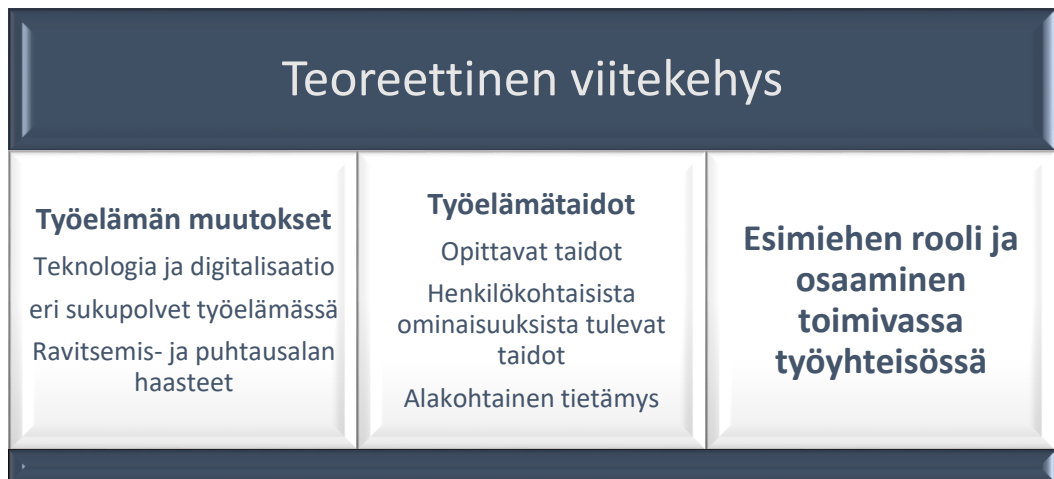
Teoreettinen viitekehys

**Työelämän muutokset**
Teknologia ja digitalisaatio
eri sukupolvet työelämässä
Ravitsemis- ja puhtausalan haasteet

**Työelämätaidot**
Opittavat taidot
Henkilökohtaisista ominaisuuksista tulevat taidot
Alakohtainen tietämys

**Esimiehen rooli ja osaaminen toimivassa työyhteisössä**